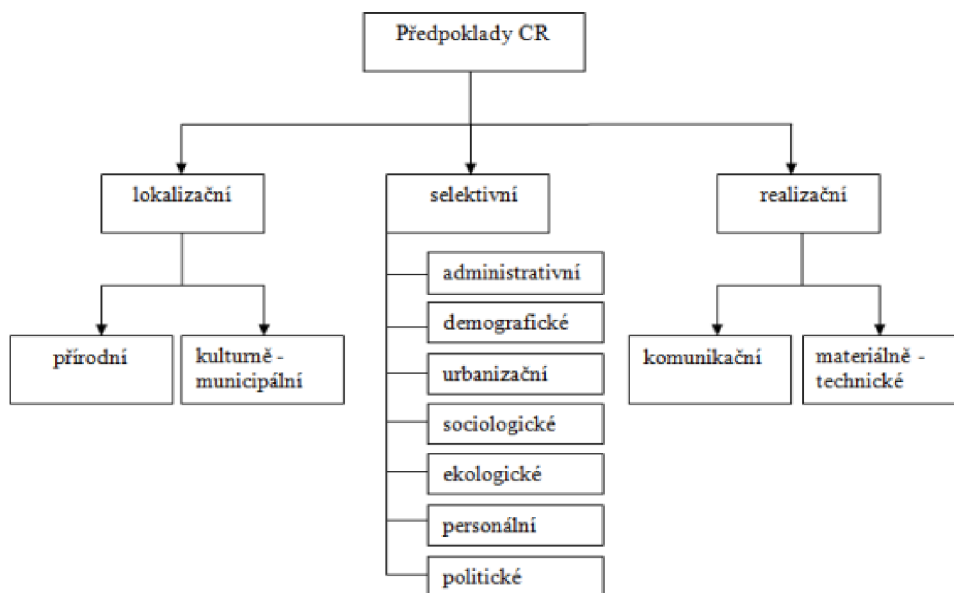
Předpoklady CR

lokalizační

přírodní

kulturně - municipální

selektivní

administrativní

demografické

urbanizační

sociologické

ekologické

personální

politické

realizační

komunikační

materiálně - technické